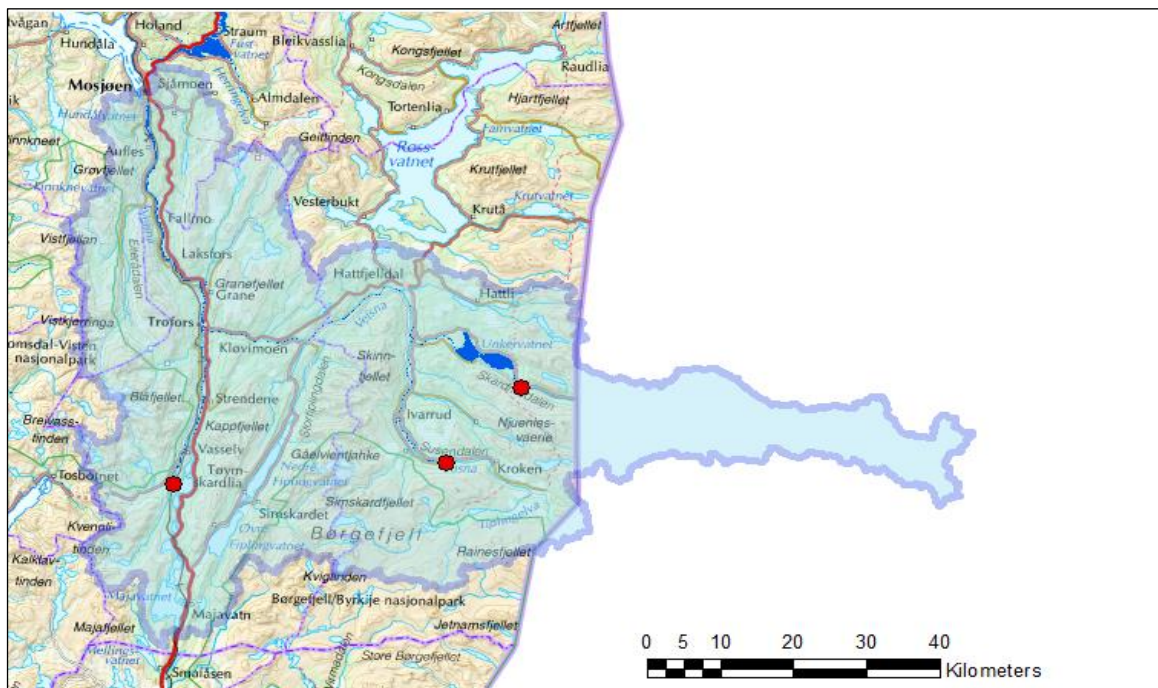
Vågan
Hundåla
Holand
Straum
Fust vatnet
Bleikvasslia
Kongsfjellet
Artfjellet
Raudlia
Mosjøen
Sjåmoen
Almdalen
Kongsdalen
Tortenlia
Hjartfjellet
Hundålvatnet
Geitfinden
Famvatnet
Finnkneet
Aufles
Grøvfjellet
Røssvatnet
Krutfjellet
Finnknevatnet
Krutvatnet
Vesterbukt
Krutå
Fallmo
Vistfjellet
Eiterådalen
Laksfors
Hattfjelldal
Hattli
Granefjellet
Grane
Vistkjerringa
Trofors
Vefsna
Børgefjell nasjonalpark
Namsdal-Visten nasjonalpark
Kløvimoen
Skinnfjellet
Unkervatnet
Skarmodalen
Blåfjellet
Strendene
Ivarrud
Njuenlesvaerie
Breivasstinden
Kappfjellet
Storfjellet
Vassely
Susendalen
Tøymskardlia
Gåelviertjahke
Kroken
Nedre Fiplingvatnet
Tosbotnet
Simskardfjellet
Simskardet
Tiplingelva
Øvre Fiplingvatnet
Børgefjell
Kvenglitinden
Rainesfjellet
Kalktavtinden
Kvigtinden
Majavatnet
Majavatn
Børgefjell/Byrkije nasjonalpark
Majafjellet
Jetnamsfjellet
Mellingsvatnet
Store Børgefjellet
Smalåsen
Namsdalen
0 5 10 20 30 40
Kilometers